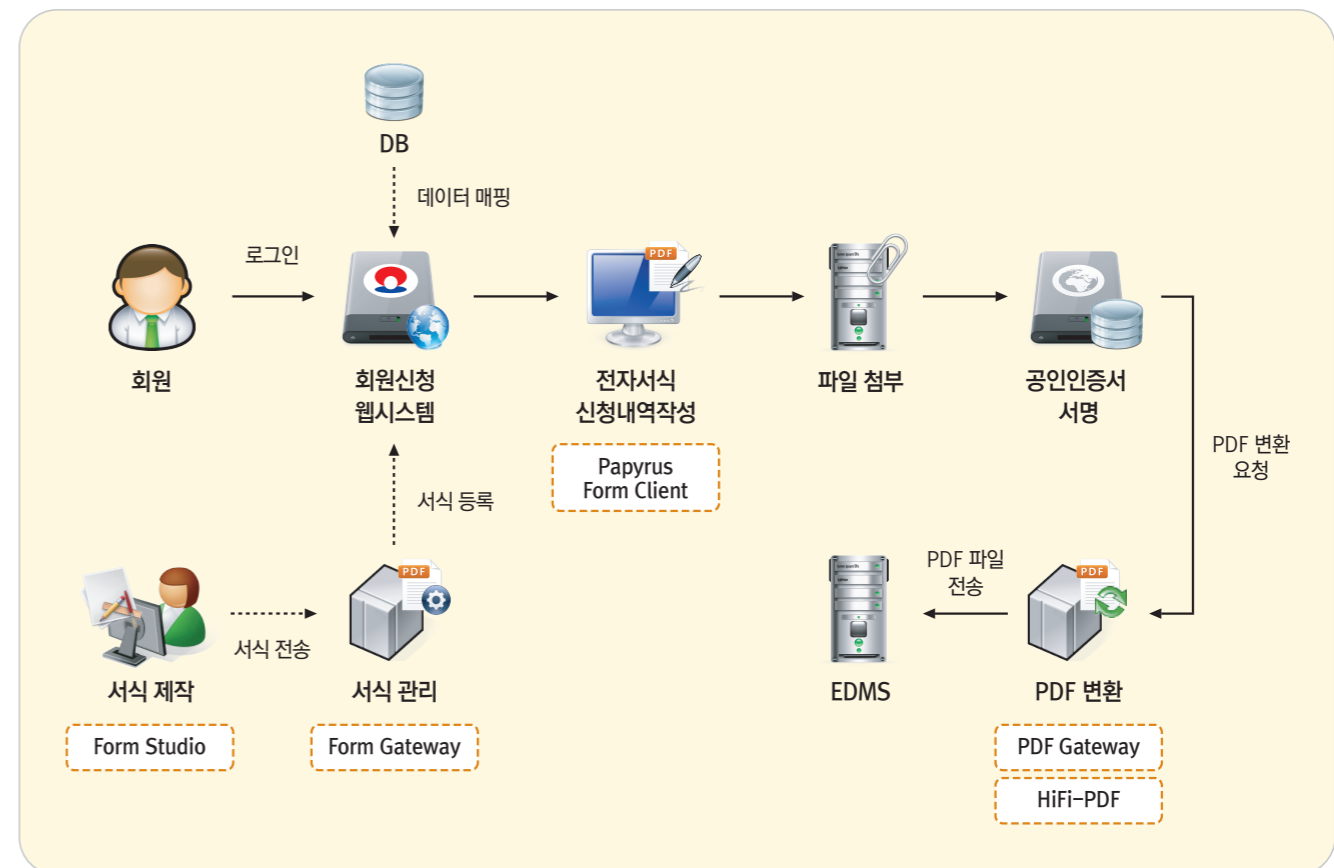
DB

데이터 매핑

로그인

회원

회원신청
웹시스템

전자서식
신청내역작성

Papyrus
Form Client

파일 첨부

공인인증서
서명

PDF 변환
요청

서식 등록

서식 전송

서식 제작

Form Studio

서식 관리

Form Gateway

PDF 파일
전송

EDMS

PDF 변환

PDF Gateway

HiFi-PDF